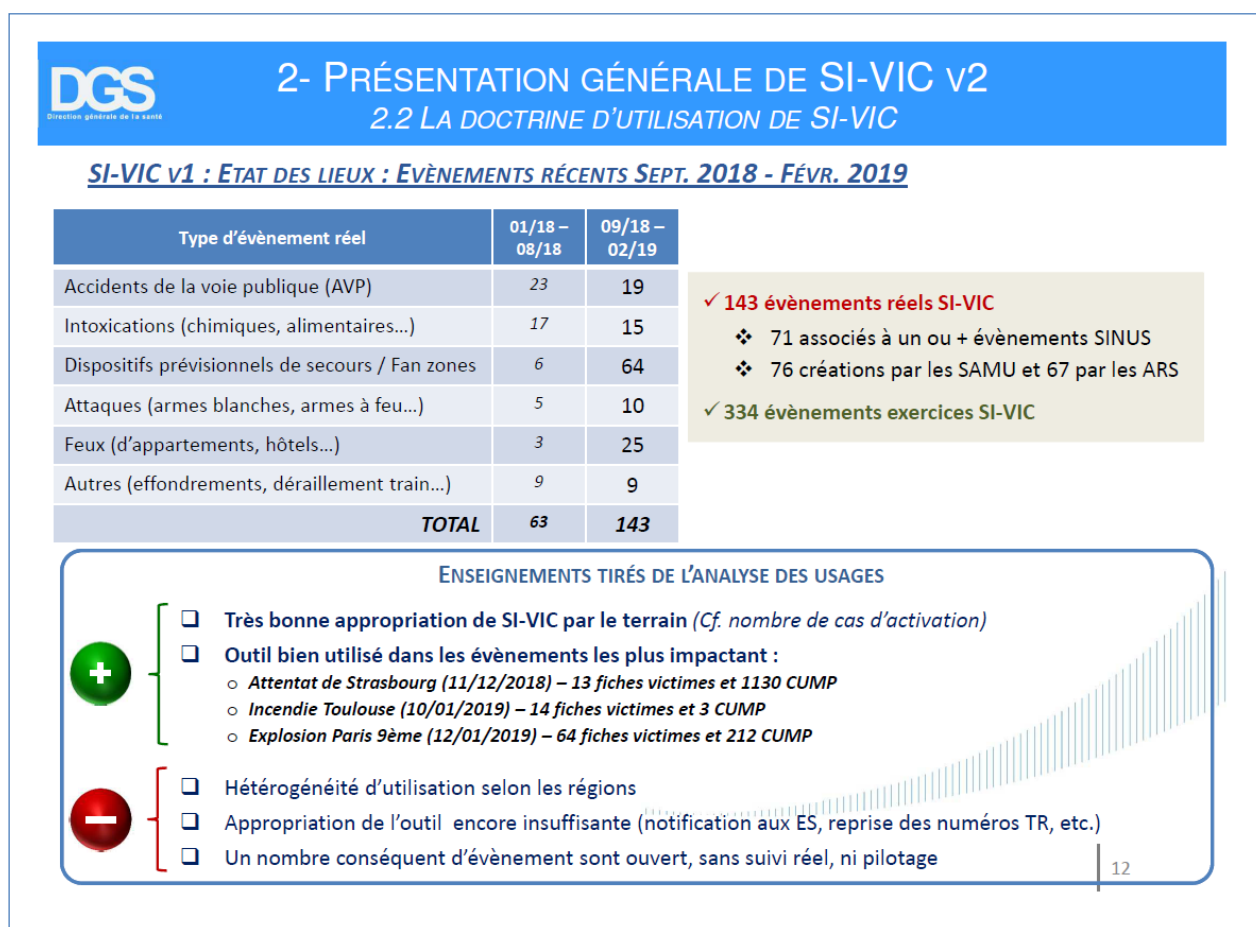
DGS
Direction générale de la santé

2- PRÉSENTATION GÉNÉRALE DE SI-VIC V2
2.2 LA DOCTRINE D'UTILISATION DE SI-VIC

SI-VIC V1 : ETAT DES LIEUX : EVÈNEMENTS RÉCENTS SEPT. 2018 - FÉVR. 2019

| Type d'évènement réel | 01/18 – 08/18 | 09/18 – 02/19 |
|---|---|---|
| Accidents de la voie publique (AVP) | 23 | 19 |
| Intoxications (chimiques, alimentaires…) | 17 | 15 |
| Dispositifs prévisionnels de secours / Fan zones | 6 | 64 |
| Attaques (armes blanches, armes à feu…) | 5 | 10 |
| Feux (d'appartements, hôtels…) | 3 | 25 |
| Autres (effondrements, déraillement train…) | 9 | 9 |
| TOTAL | 63 | 143 |

✓ 143 évènements réels SI-VIC
❖ 71 associés à un ou + évènements SINUS
❖ 76 créations par les SAMU et 67 par les ARS
✓ 334 évènements exercices SI-VIC

ENSEIGNEMENTS TIRÉS DE L'ANALYSE DES USAGES

❑ Très bonne appropriation de SI-VIC par le terrain (Cf. nombre de cas d'activation)
❑ Outil bien utilisé dans les évènements les plus impactant :
o Attentat de Strasbourg (11/12/2018) – 13 fiches victimes et 1130 CUMP
o Incendie Toulouse (10/01/2019) – 14 fiches victimes et 3 CUMP
o Explosion Paris 9ème (12/01/2019) – 64 fiches victimes et 212 CUMP

❑ Hétérogénéité d'utilisation selon les régions
❑ Appropriation de l'outil encore insuffisante (notification aux ES, reprise des numéros TR, etc.)
❑ Un nombre conséquent d'évènement sont ouvert, sans suivi réel, ni pilotage

12